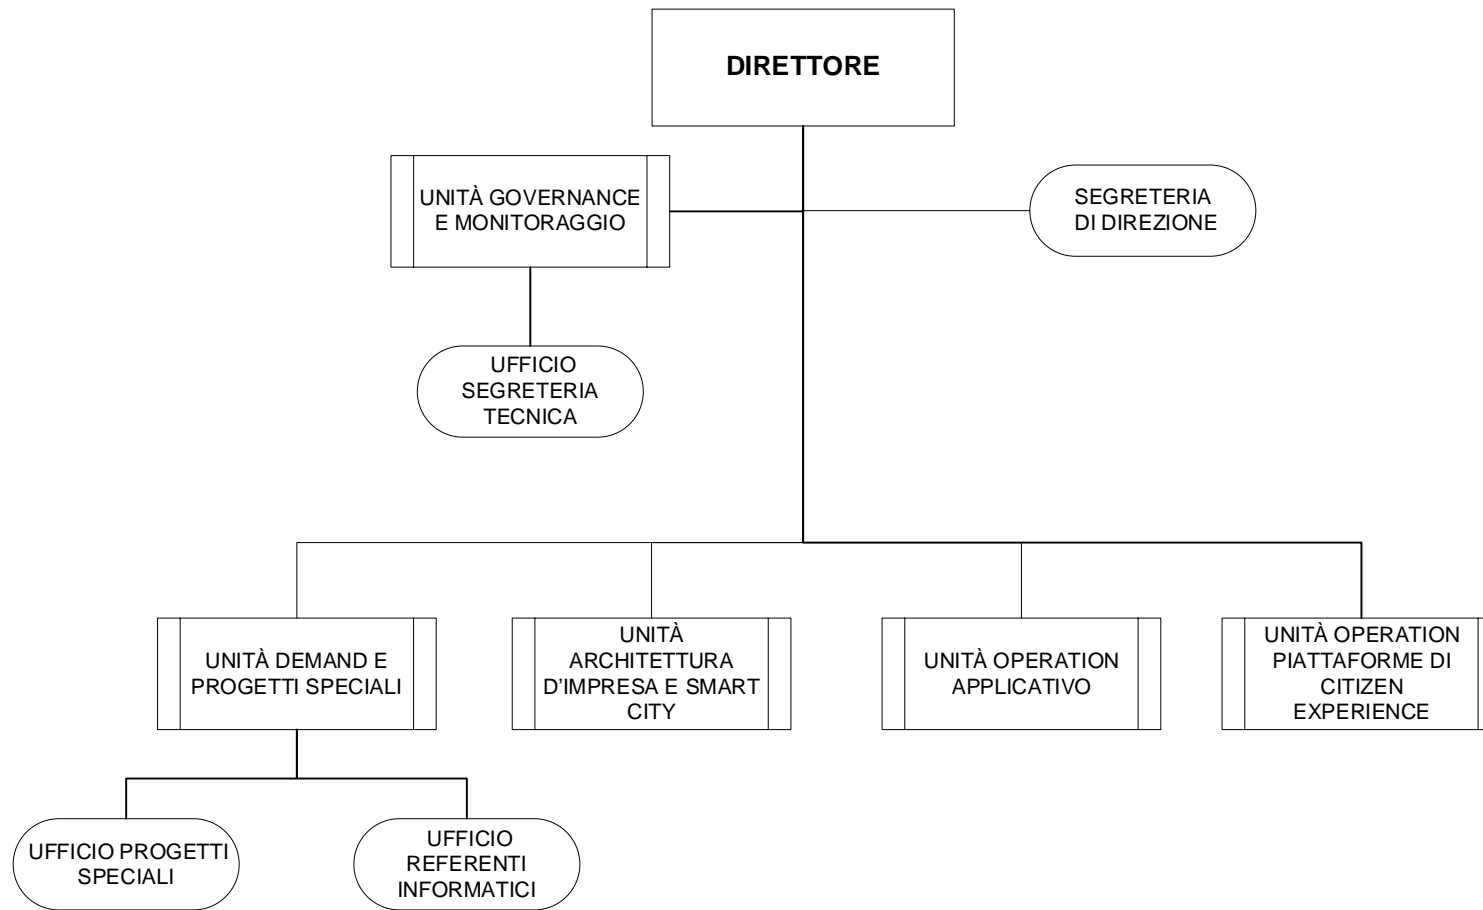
DIRETTORE

UNITÀ GOVERNANCE E MONITORAGGIO

SEGRETERIA DI DIREZIONE

UFFICIO SEGRETERIA TECNICA

UNITÀ DEMAND E PROGETTI SPECIALI

UNITÀ ARCHITETTURA D'IMPRESA E SMART CITY

UNITÀ OPERATION APPLICATIVO

UNITÀ OPERATION PIATTAFORME DI CITIZEN EXPERIENCE

UFFICIO PROGETTI SPECIALI

UFFICIO REFERENTI INFORMATICI